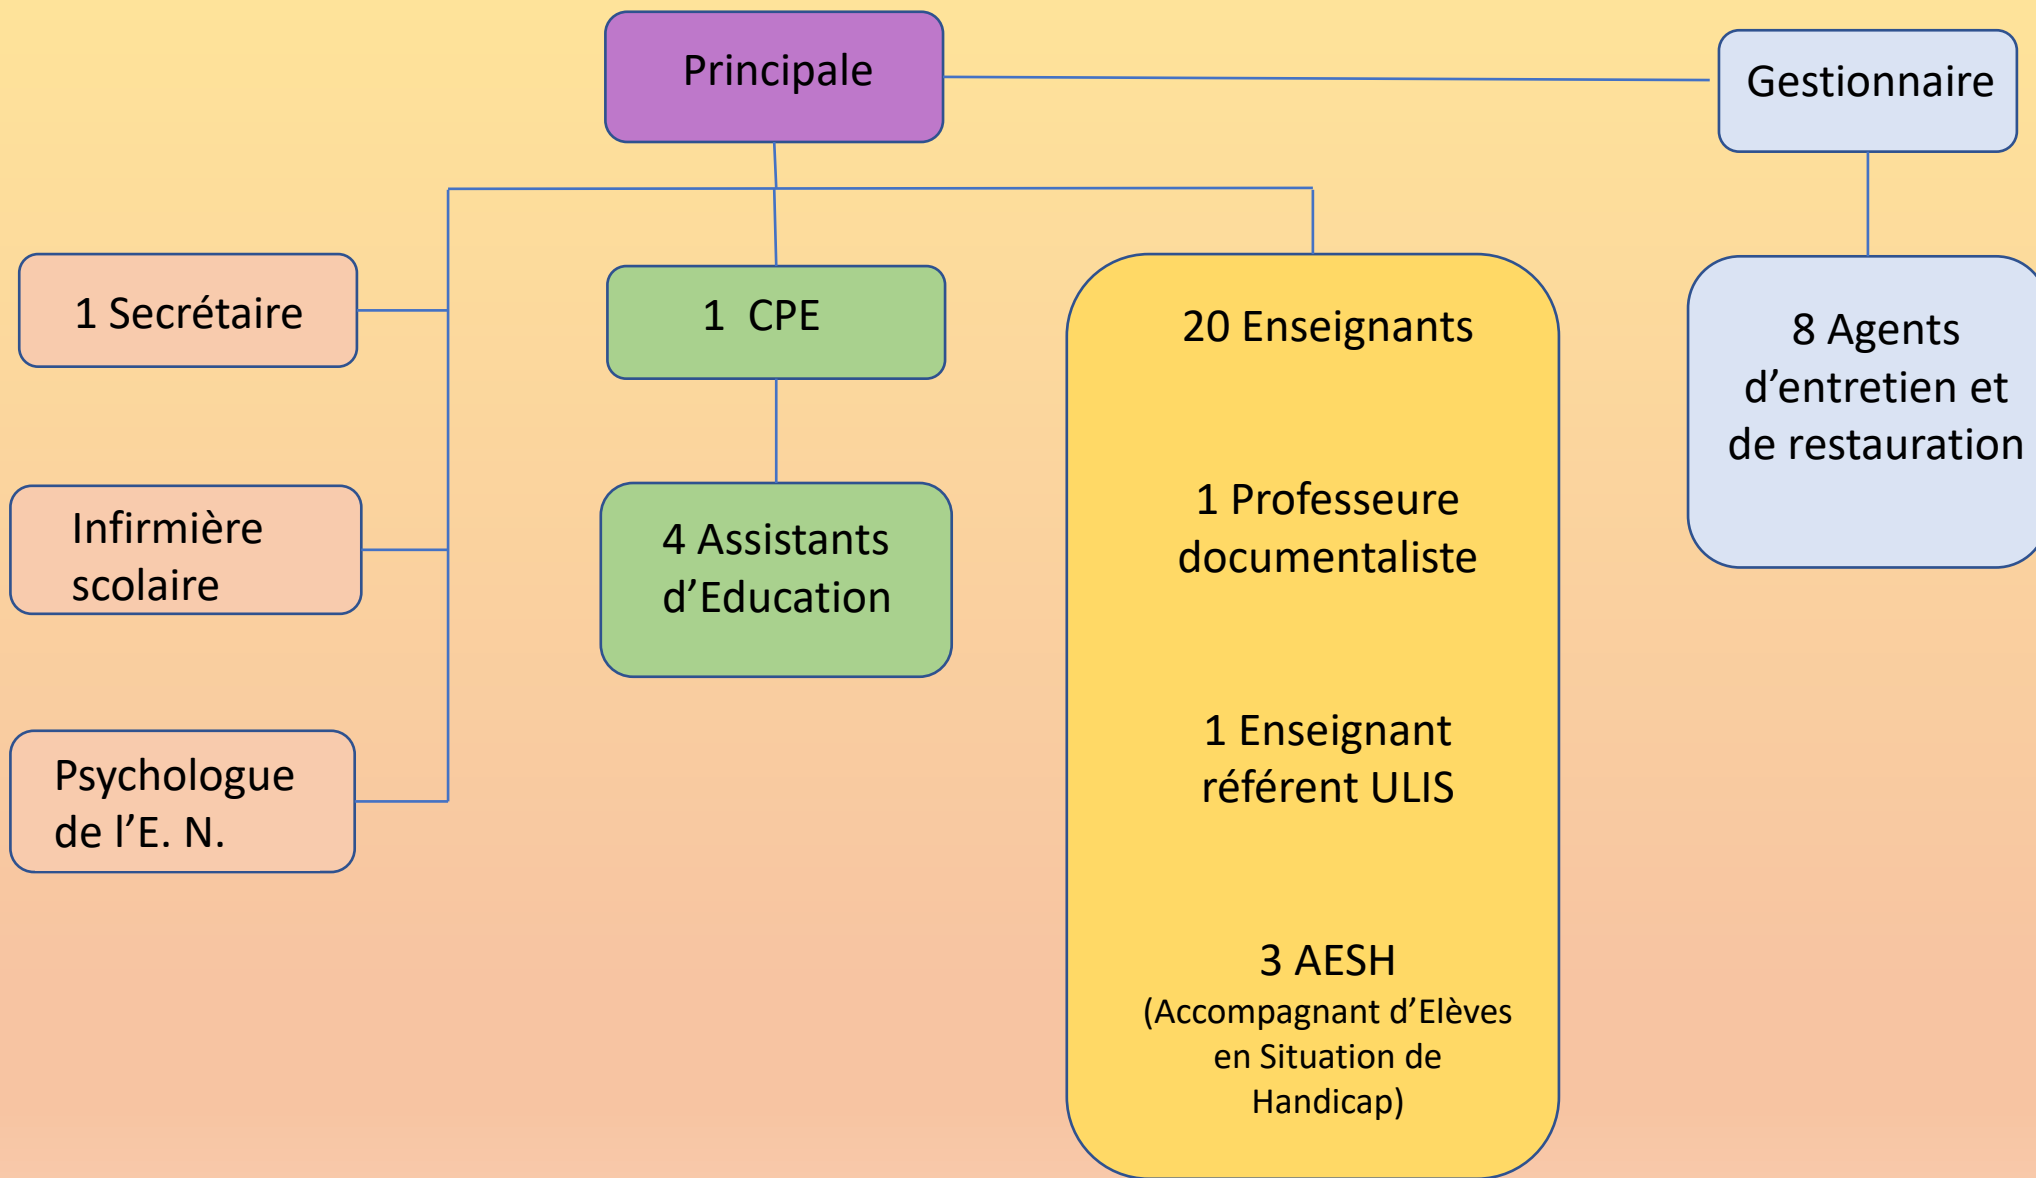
Principale

Gestionnaire

1 Secrétaire

Infirmière scolaire

Psychologue de l’E. N.

1 CPE

4 Assistants d’Education

20 Enseignants

1 Professeure documentaliste

1 Enseignant référent ULIS

3 AESH
(Accompagnant d’Elèves en Situation de Handicap)

8 Agents d’entretien et de restauration